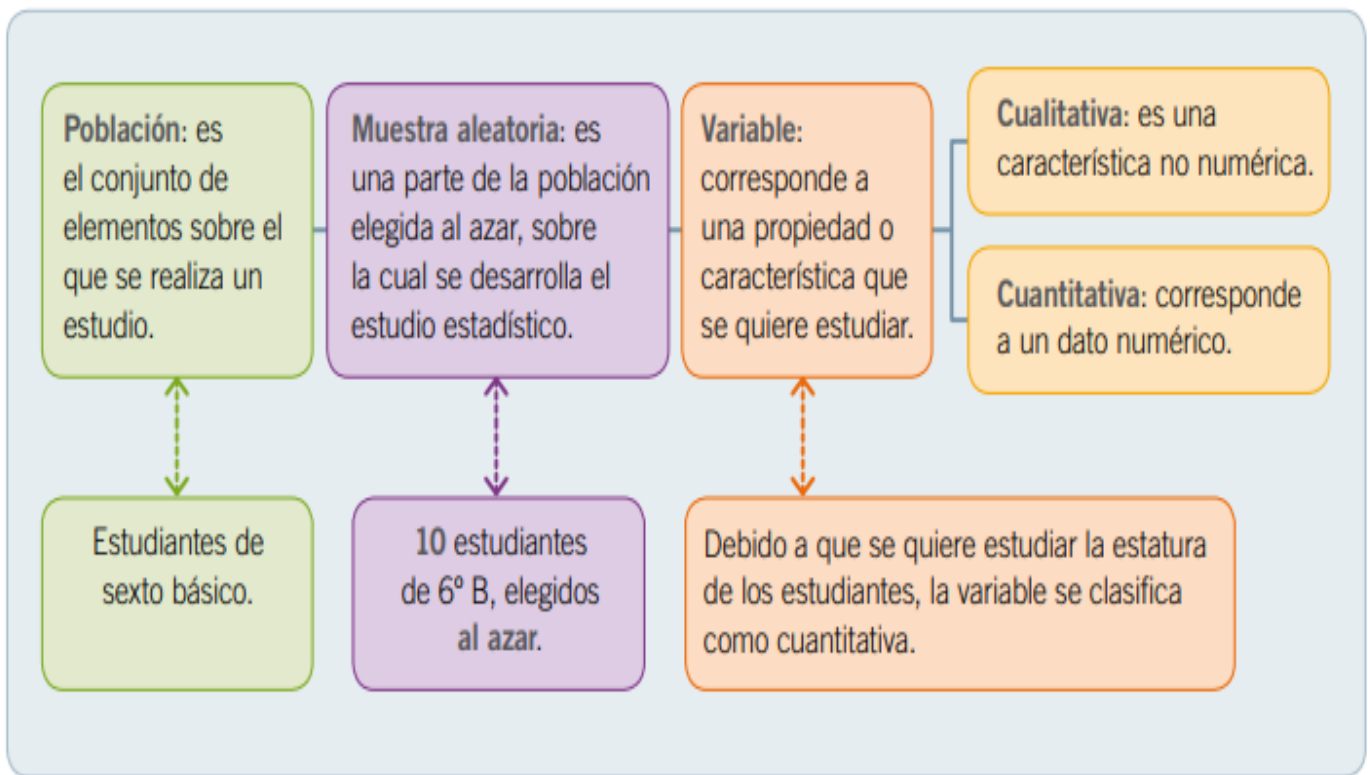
Población: es el conjunto de elementos sobre el que se realiza un estudio.

Muestra aleatoria: es una parte de la población elegida al azar, sobre la cual se desarrolla el estudio estadístico.

Variable: corresponde a una propiedad o característica que se quiere estudiar.

Cualitativa: es una característica no numérica.

Cuantitativa: corresponde a un dato numérico.

Estudiantes de sexto básico.

10 estudiantes de 6º B, elegidos al azar.

Debido a que se quiere estudiar la estatura de los estudiantes, la variable se clasifica como cuantitativa.